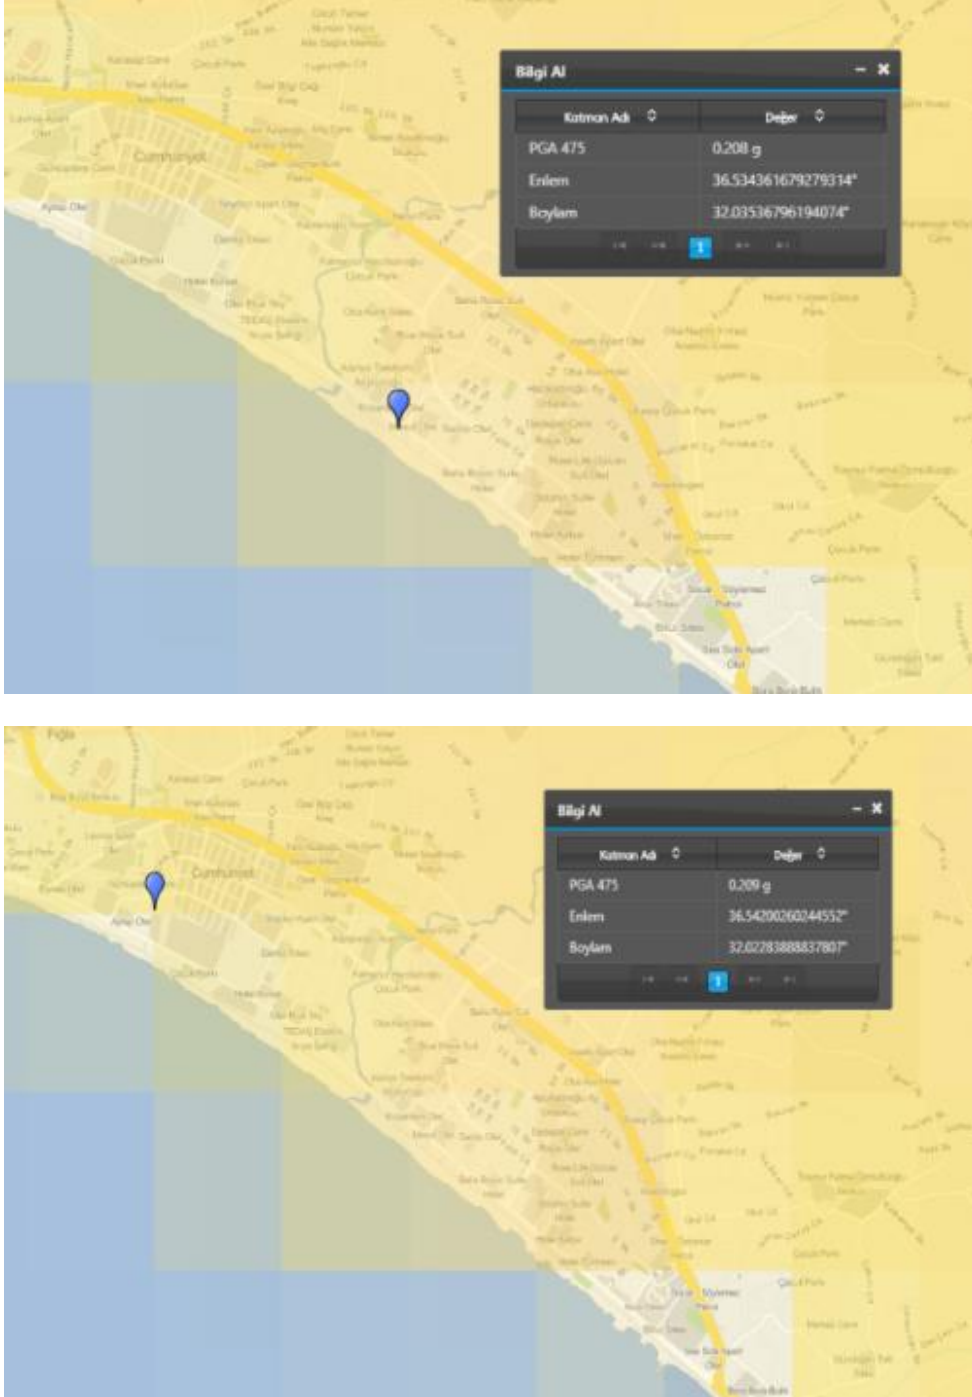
Cumhuriyet

Bilgi Al

| Katman Adı | Değer |
|---|---|
| PGA 475 | 0.208 g |
| Enlem | 36.5343616792793 14° |
| Boylam | 32.0353679619407 4° |

1

Cumhuriyet

Bilgi Al

| Katman Adı | Değer |
|---|---|
| PGA 475 | 0.209 g |
| Enlem | 36.54200260244552° |
| Boylam | 32.02283888837807° |

1